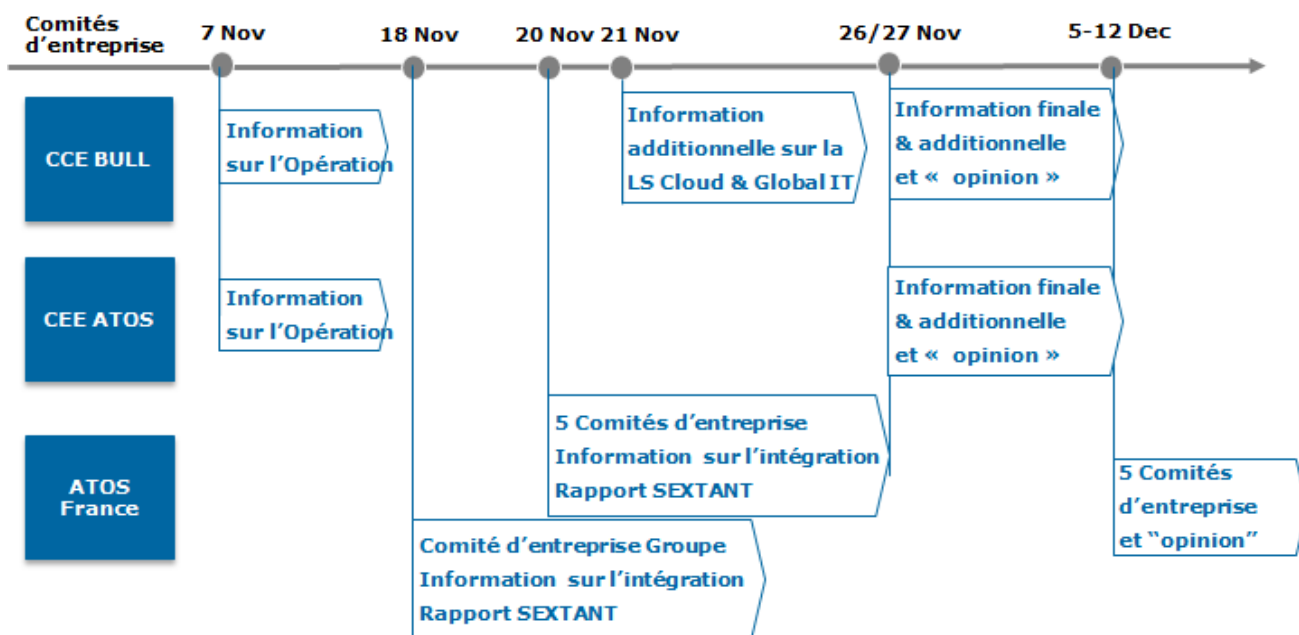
Comités d'entreprise

7 Nov

18 Nov

20 Nov

21 Nov

26/27 Nov

5-12 Dec

CCE BULL

Information sur l'Opération

Information additionnelle sur la LS Cloud & Global IT

Information finale & additionnelle et « opinion »

CEE ATOS

Information sur l'Opération

Information finale & additionnelle et « opinion »

ATOS France

5 Comités d'entreprise Information sur l'intégration Rapport SEXTANT

5 Comités d'entreprise et "opinion"

Comité d'entreprise Groupe Information sur l'intégration Rapport SEXTANT